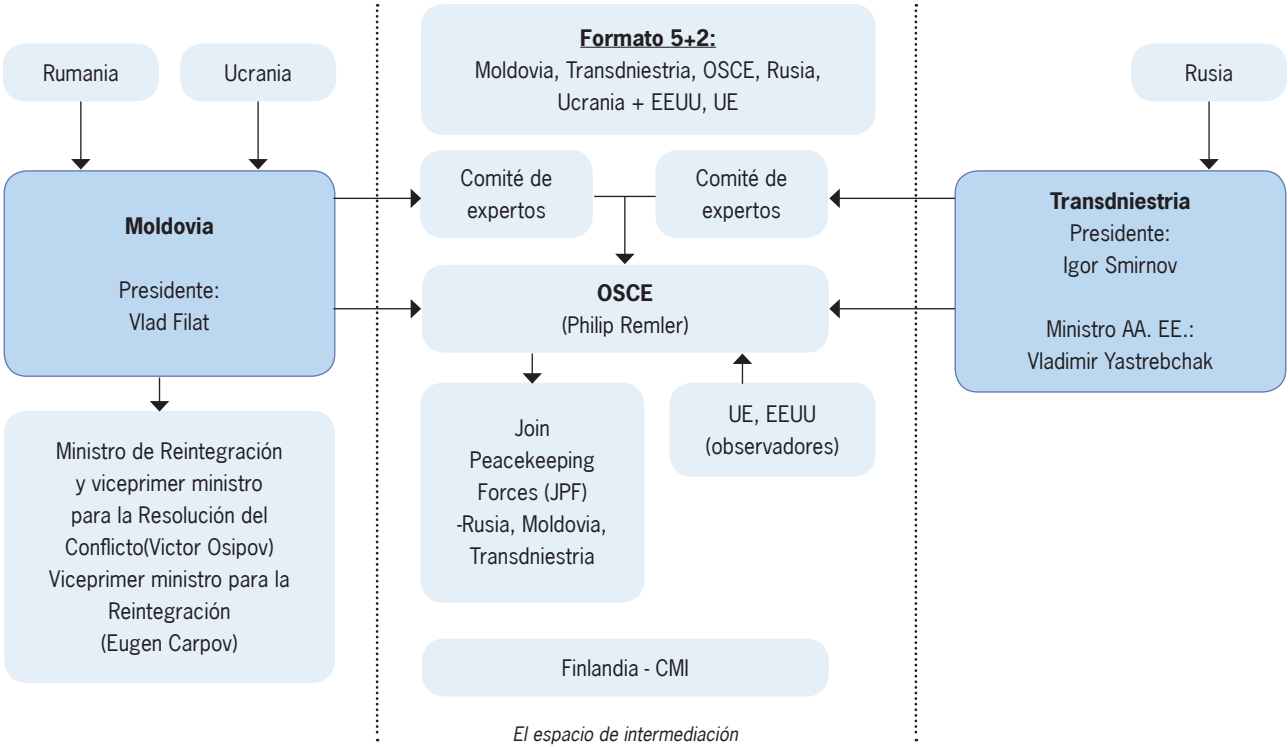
Rumania

Ucrania

Formato 5+2:
Moldovia, Transdniestria, OSCE, Rusia, Ucrania + EEUU, UE

Rusia

Moldovia

Presidente:
Vlad Filat

Comité de expertos

Comité de expertos

OSCE
(Philip Remler)

Transdniestria
Presidente:
Igor Smirnov

Ministro AA. EE.:
Vladimir Yastrebchak

Ministro de Reintegración y viceprimer ministro para la Resolución del Conflicto(Victor Osipov) Viceprimer ministro para la Reintegración (Eugen Carpov)

Join Peacekeeping Forces (JPF) -Rusia, Moldovia, Transdniestria

UE, EEUU (observadores)

Finlandia - CMI

El espacio de intermediación